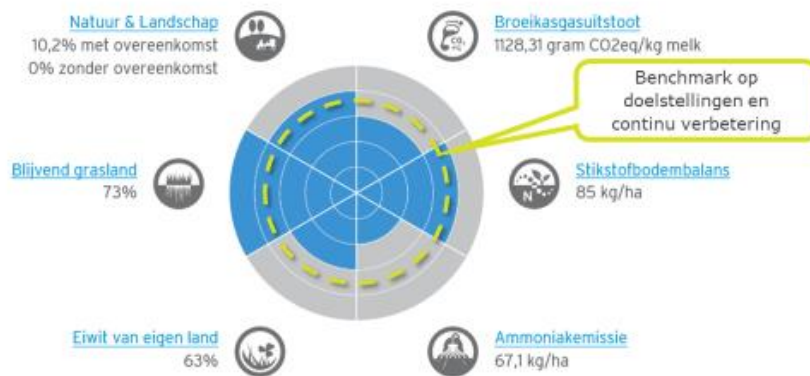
Natuur & Landschap
10,2% met overeenkomst
0% zonder overeenkomst

Broeikasgasuitstoot
1128,31 gram CO2eq/kg melk

Benchmark op doelstellingen en continu verbetering

Blijvend grasland
73%

Stikstofbodembalans
85 kg/ha

Eiwit van eigen land
63%

Ammoniakemissie
67,1 kg/ha